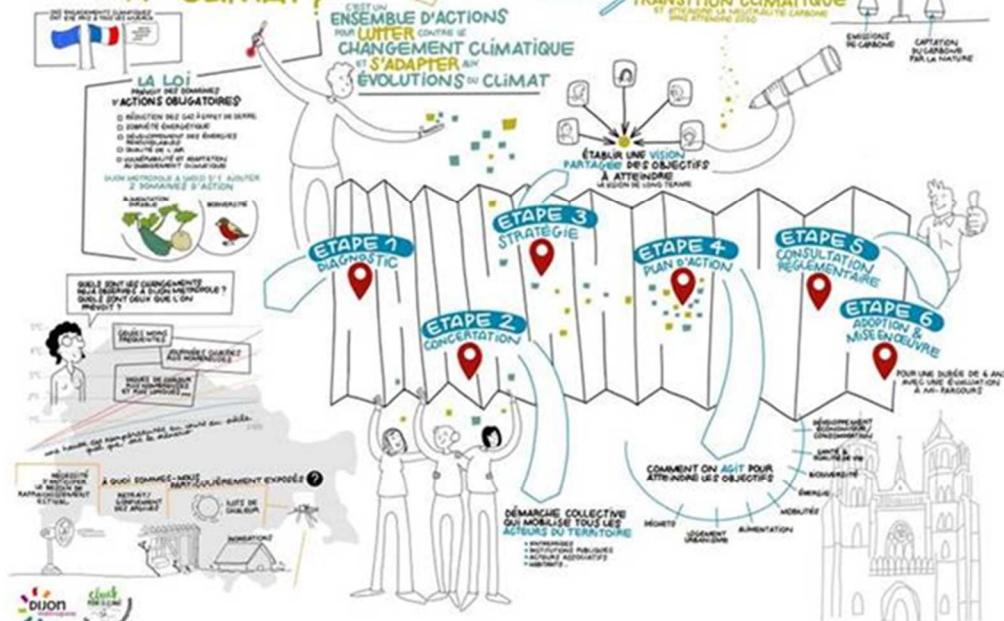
DES ENGAGEMENTS CLIMATIQUES ONT ÉTÉ PRIS À TOUS LES NIVEAUX

C'EST UN ENSEMBLE D'ACTIONS POUR LUTTER CONTRE LE CHANGEMENT CLIMATIQUE ET S'ADAPTER AUX ÉVOLUTIONS DU CLIMAT

TRANSITION CLIMATIQUE
ET ATTEINDRE LA NEUTRALITÉ CARBONE D'ICI 2050

ÉMISSIONS DE CARBONE

CAPTATION DU CARBONE PAR LA NATURE

LA LOI
PRÉVOIT DES DOMAINES D'ACTIONS OBLIGATOIRES
RÉDUCTION DES GAZ À EFFET DE SERRE
SOBRIÉTÉ ÉNERGÉTIQUE
DÉVELOPPEMENT DES ÉNERGIES RENOUVELABLES
QUALITÉ DE L'AIR
VULNÉRABILITÉ ET ADAPTATION AU CHANGEMENT CLIMATIQUE

DIJON MÉTROPOLE A DÉCIDÉ D'Y AJOUTER 2 DOMAINES D'ACTION
ALIMENTATION DURABLE
BIODIVERSITÉ

ÉTABLIR UNE VISION PARTAGÉE DES OBJECTIFS À ATTEINDRE
À LA VISION DE LONG TERME

ETAPE 1
DIAGNOSTIC

ETAPE 2
CONCERTATION

ETAPE 3
STRATÉGIE

ETAPE 4
PLAN D'ACTION

ETAPE 5
CONSULTATION RÉGLEMENTAIRE

ETAPE 6
ADOPTION & MISE EN OEUVRE

POUR UNE DURÉE DE 6 ANS AVEC UNE ÉVALUATION À MI-PARCOURS

QUELS SONT LES CHANGEMENTS DÉJÀ OBSERVÉS À DIJON MÉTROPOLE ? QUELS SONT CEUX QUE L'ON PRÉVOIT ?

GELÉES MOINS FRÉQUENTES
JOURNÉES CHAUDES PLUS NOMBREUSES
VAGUES DE CHALEUR PLUS NOMBREUSES ET PLUS LONGUES

UNE HAUSSE DES TEMPÉRATURES EN COURS DE SIÈCLE QUEL QUE SOIT LE SCÉNARIO

NÉCESSITÉ D'ANTICIPER LE BESOIN DE RAFRAÎCHISSEMENT ESTIVAL

À QUOI SOMMES-NOUS PARTICULIÈREMENT EXPOSÉS ?
RETRAIT / GONFLEMENT DES ARGILES
ÎLOTS DE CHALEUR
INONDATIONS

COMMENT ON AGIT POUR ATTEINDRE LES OBJECTIFS
DÉVELOPPEMENT ÉCONOMIQUE CONSOMMATION
SANTÉ & QUALITÉ DE VIE
BIODIVERSITÉ
ÉNERGIE
MOBILITÉ
ALIMENTATION
LOGEMENT URBANISME
DÉCHETS

DÉMARCHE COLLECTIVE QUI MOBILISE TOUS LES ACTEURS DU TERRITOIRE
ENTREPRISES
INSTITUTIONS PUBLIQUES
ACTEURS ASSOCIATIFS
HABITANTS...

DIJON métropole
climat